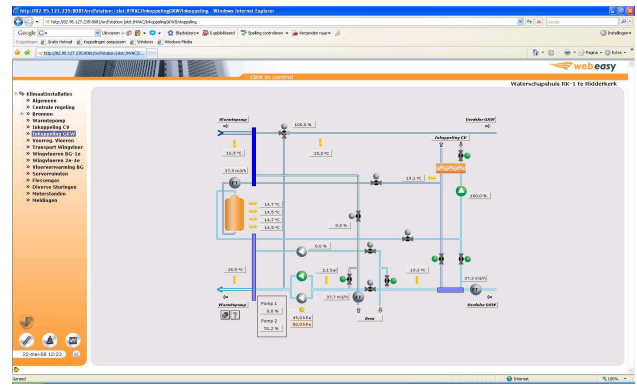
http://82.95.127.235:8080/ArcStation: plot:(HVAC)InkoppelingGKW/Inkoppeling - Windows Internet Explorer

http://82.95.127.235:8080/ArcStation/plot:(HVAC)InkoppelingGKW/Inkoppeling

Google

Zoeken

Bladwijzers

0 geblokkeerd

Spelling controleren

Verzenden naar

Instellingen

Koppelingen

Gratis Hotmail

Koppelingen aanpassen

Windows

Windows Media

http://82.95.127.235:8080/ArcStation/plot:(HVAC)I...

Pagina

Extra

webeasy

Click to control

Waterschapshuis RK-1 te Ridderkerk

Klimaatinstallaties

Algemeen

Centrale regeling

Bronnen

Warmtepomp

Inkoppeling CV

Inkoppeling GKW

Voorreg. Vloeren

Transport Wisselaar

Wisselaar Vloeren RG-1e

Wisselaar Vloeren 2e-4e

Vloerverwarming BG

Serverruimten

Flexenergie

Diverse Storingen

Meterstanden

Meldingen

22-mei-08 12:23

Warmtepomp

Verdeler GKW

100.0 %

16.9 °C

16.8 °C

Inkoppeling CV

37.9 m3/h

19.1 °C

14.7 °C

14.5 °C

14.7 °C

14.5 °C

100.0 %

0.0 %

0.0 %

16.3 °C

2.1 bar

19.1 °C

37.0 m3/h

37.7 m3/h

Warmtepomp

Pomp 1

0.0 %

Pomp 2

51.2 %

49.0 kPa

50.0 kPa

Bron

Verdeler GKW

Gereed

Internet

100%